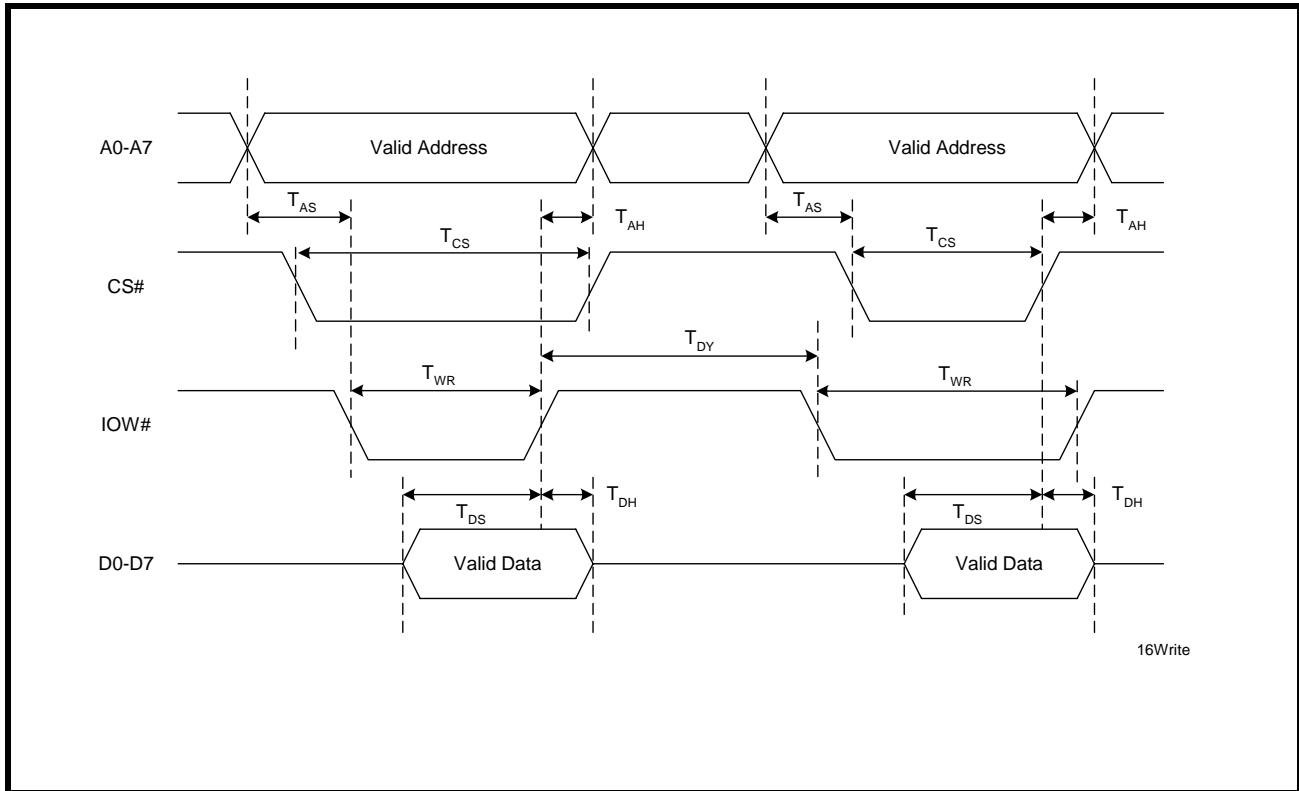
A0-A7

Valid Address

Valid Address

$T_{AS}$

$T_{AH}$

$T_{AS}$

$T_{AH}$

$T_{CS}$

$T_{CS}$

CS#

$T_{DY}$

$T_{WR}$

$T_{WR}$

IOW#

$T_{DS}$

$T_{DH}$

$T_{DS}$

$T_{DH}$

D0-D7

Valid Data

Valid Data

16Write